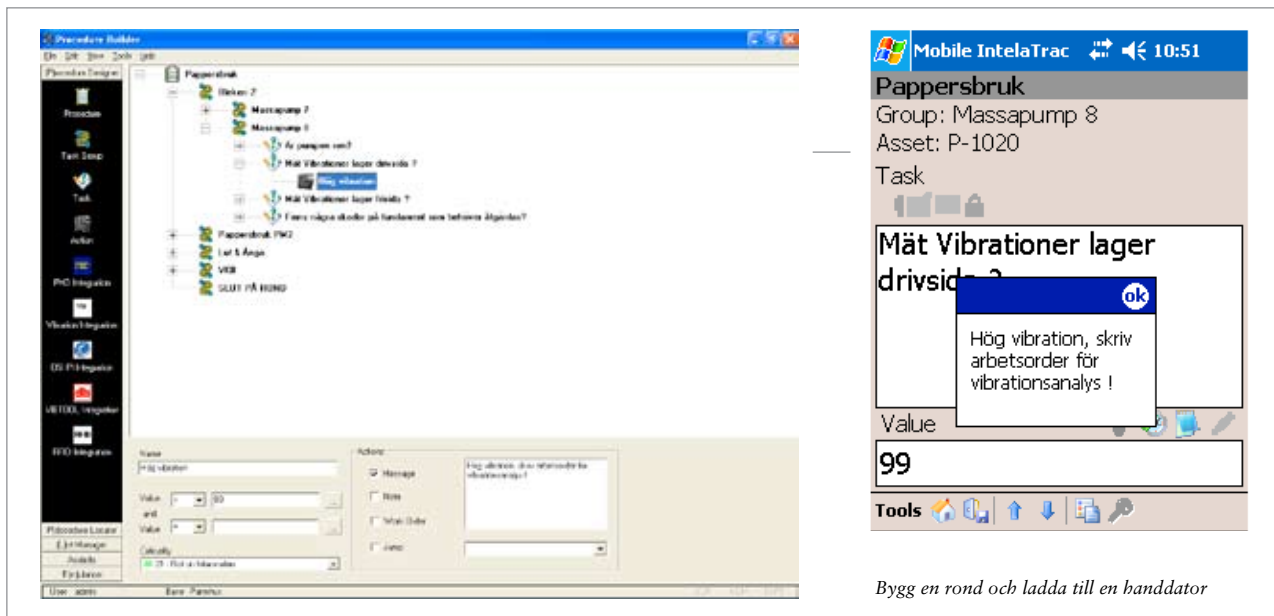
Procedure Builder

File Edit View Tools Help

Procedure Designer

Procedure

Task Group

Task

Action

PHD Integration

Vibration Integration

OSI PI Integration

VIBTOOL Integration

RFID Integration

Pappersbruk

Bleken 2

Massapump 7

Massapump 8

Är pumpen ren?

Mät Vibrationer lager drivsida ?

Hög vibration

Mät Vibrationer lager frisida ?

Finns några skador på fundament som behöver åtgärdas?

Pappersbruk PM2

Lut & Ånga

VKB

SLUT PÅ RUND

Name

Hög vibration

Value

and

Value

Criticality

Actions

Message

Note

Work Order

Hög vibration, skriv arbetsorder för vibrationsanalys !

Procedure Locator

Procedure Manager

Analysis

Configuration

User: admin

Mobile IntelaTrac 10:51

Pappersbruk

Group: Massapump 8

Asset: P-1020

Task

Mät Vibrationer lager drivsida ?

ok

Hög vibration, skriv arbetsorder för vibrationsanalys !

Value

99

Tools

Bygg en rond och ladda till en handdator